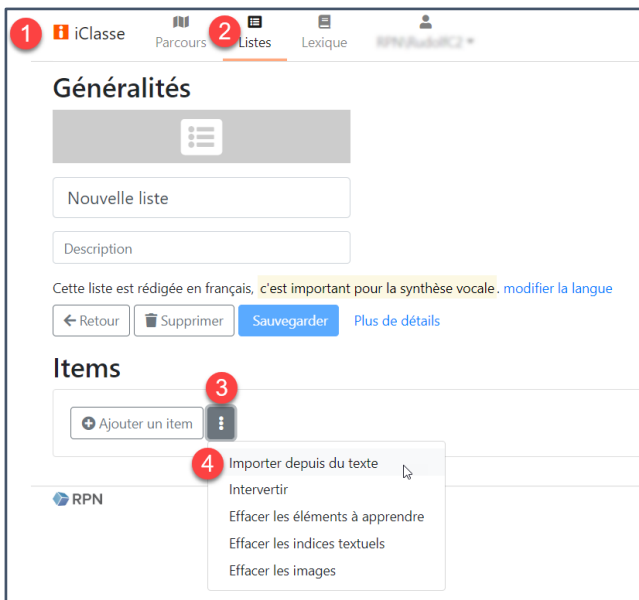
1 iClasse Parcours 2 Listes Lexique RPN/RadioRC2

Généralités

Nouvelle liste

Description

Cette liste est rédigée en français, c'est important pour la synthèse vocale. modifier la langue

Retour Supprimer Sauvegarder Plus de détails

Items

3

Ajouter un item

4 Importer depuis du texte
Intervertir
Effacer les éléments à apprendre
Effacer les indices textuels
Effacer les images

RPN